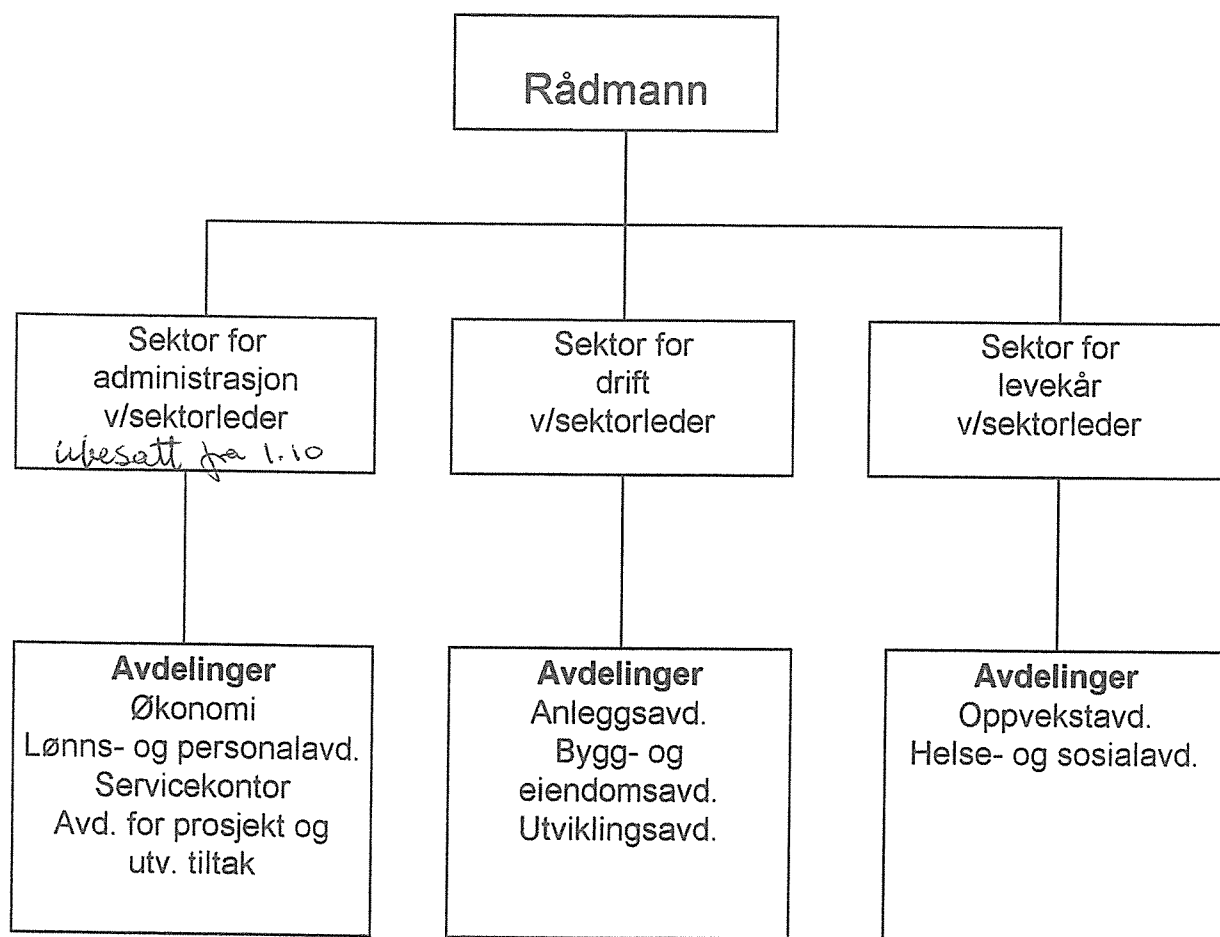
Rådmann

Sektor for
administrasjon
v/sektorleder
ubesatt fra 1.10

Sektor for
drift
v/sektorleder

Sektor for
levekår
v/sektorleder

**Avdelinger**
Økonomi
Lønns- og personalavd.
Servicekontor
Avd. for prosjekt og
utv. tiltak

**Avdelinger**
Anleggsavd.
Bygg- og
eiendomsavd.
Utviklingsavd.

**Avdelinger**
Oppvekstavd.
Helse- og sosialavd.